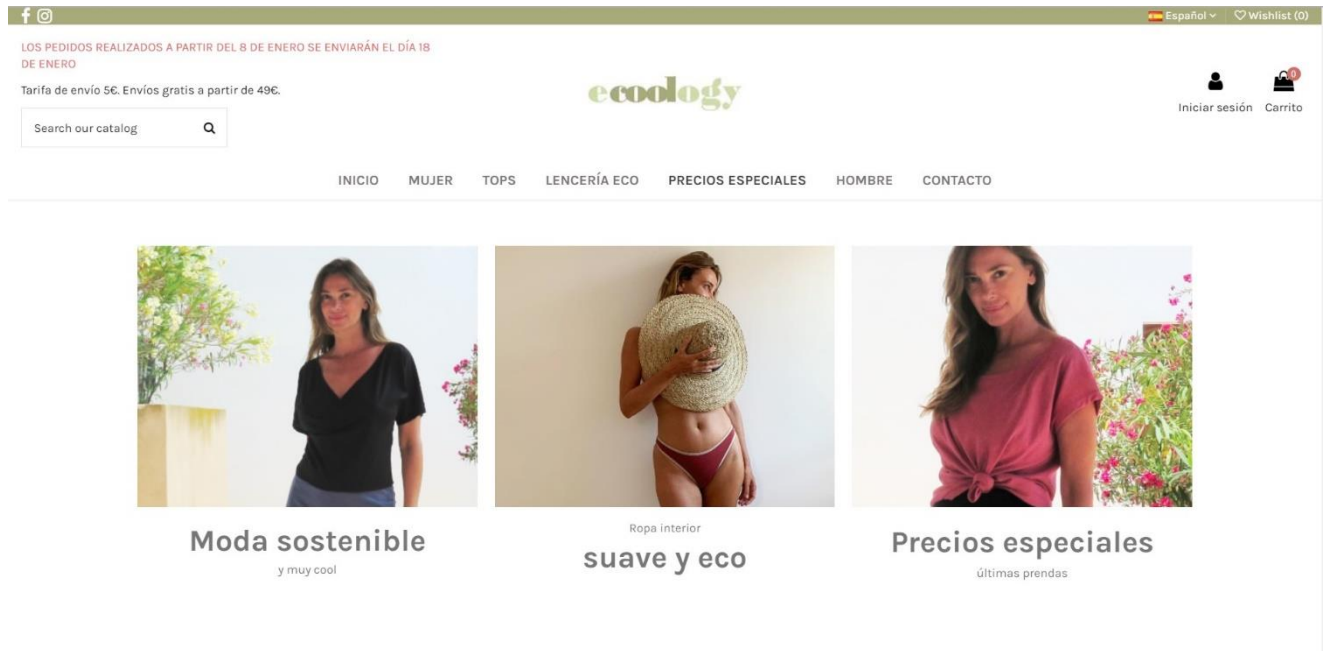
Español ⌄ | ♡ Wishlist (0)

LOS PEDIDOS REALIZADOS A PARTIR DEL 8 DE ENERO SE ENVIARÁN EL DÍA 18 DE ENERO

Tarifa de envío 5€. Envíos gratis a partir de 49€.

ecoology

Search our catalog

Iniciar sesión

0
Carrito

INICIO MUJER TOPS LENCERÍA ECO PRECIOS ESPECIALES HOMBRE CONTACTO

Moda sostenible
y muy cool

Ropa interior
suave y eco

Precios especiales
últimas prendas